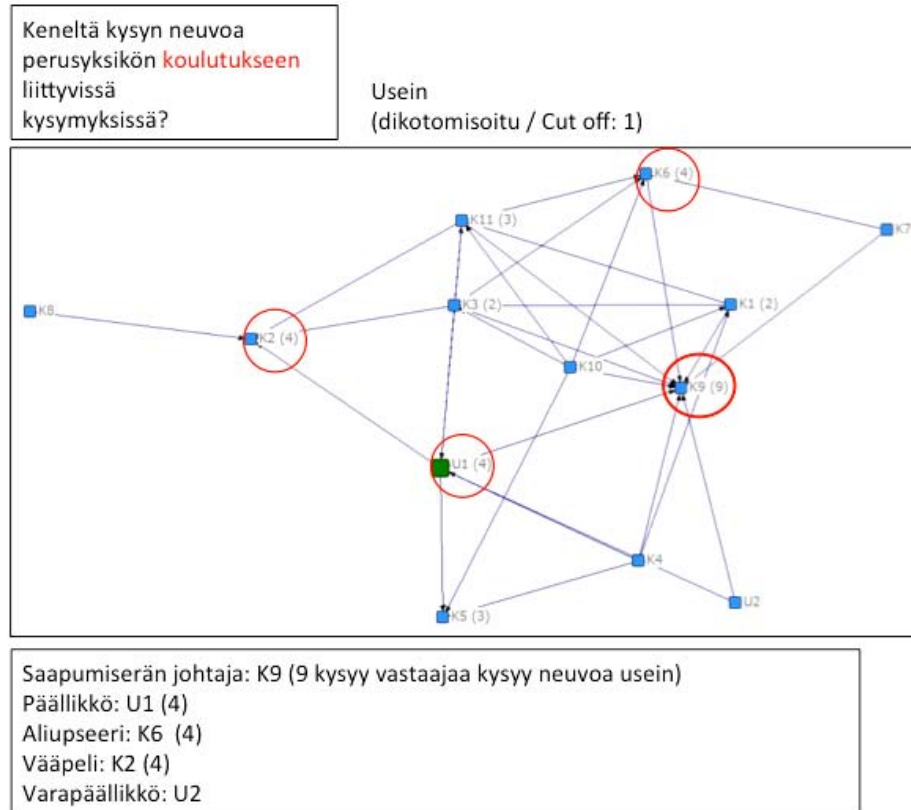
Keneltä kysyn neuvoa perusyksikön koulutukseen liittyvissä kysymyksissä?

Usein
(dikotomisoitu / Cut off: 1)

K6 (4)
K11 (3)
K7
K8
K3 (2)
K1 (2)
K2 (4)
K10
K9 (9)
U1 (4)
K4
U2
K5 (3)

Saapumiserän johtaja: K9 (9 kysyy vastaajaa kysyy neuvoa usein)
Päällikkö: U1 (4)
Aliupseeri: K6 (4)
Vääpeli: K2 (4)
Varapäällikkö: U2